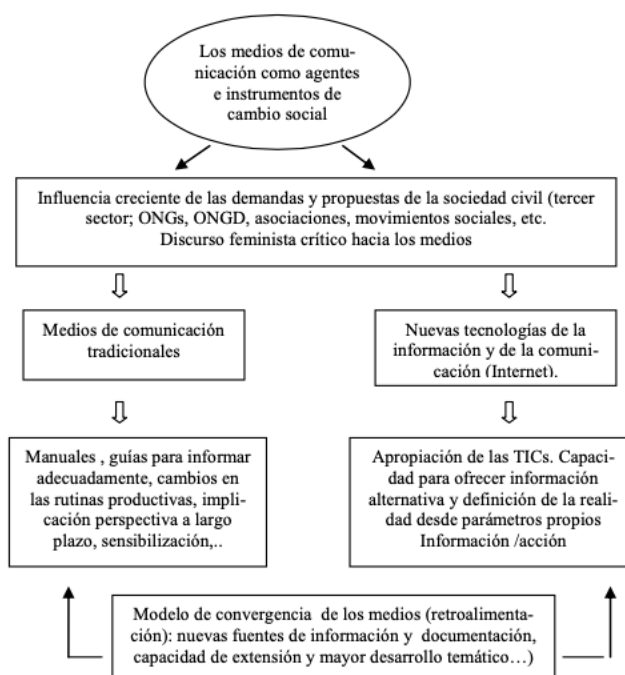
Los medios de comunicación como agentes e instrumentos de cambio social

Influencia creciente de las demandas y propuestas de la sociedad civil (tercer sector; ONGs, ONGD, asociaciones, movimientos sociales, etc. Discurso feminista crítico hacia los medios

Medios de comunicación tradicionales

Nuevas tecnologías de la información y de la comunicación (Internet).

Manuales , guías para informar adecuadamente, cambios en las rutinas productivas, implicación perspectiva a largo plazo, sensibilización,..

Apropiación de las TICs. Capacidad para ofrecer información alternativa y definición de la realidad desde parámetros propios Información /acción

Modelo de convergencia de los medios (retroalimentación): nuevas fuentes de información y documentación, capacidad de extensión y mayor desarrollo temático…)